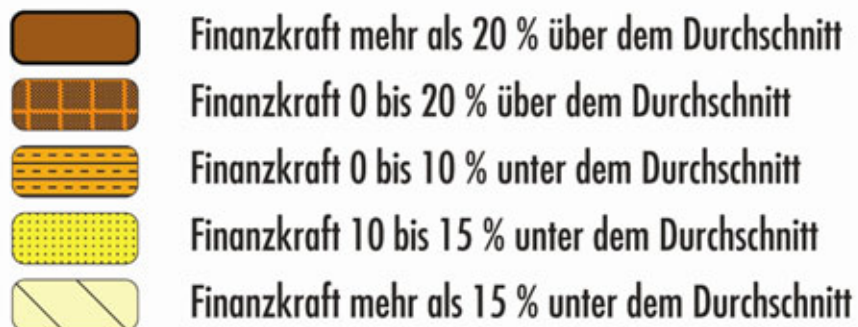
Finanzkraft mehr als 20 % über dem Durchschnitt
Finanzkraft 0 bis 20 % über dem Durchschnitt
Finanzkraft 0 bis 10 % unter dem Durchschnitt
Finanzkraft 10 bis 15 % unter dem Durchschnitt
Finanzkraft mehr als 15 % unter dem Durchschnitt